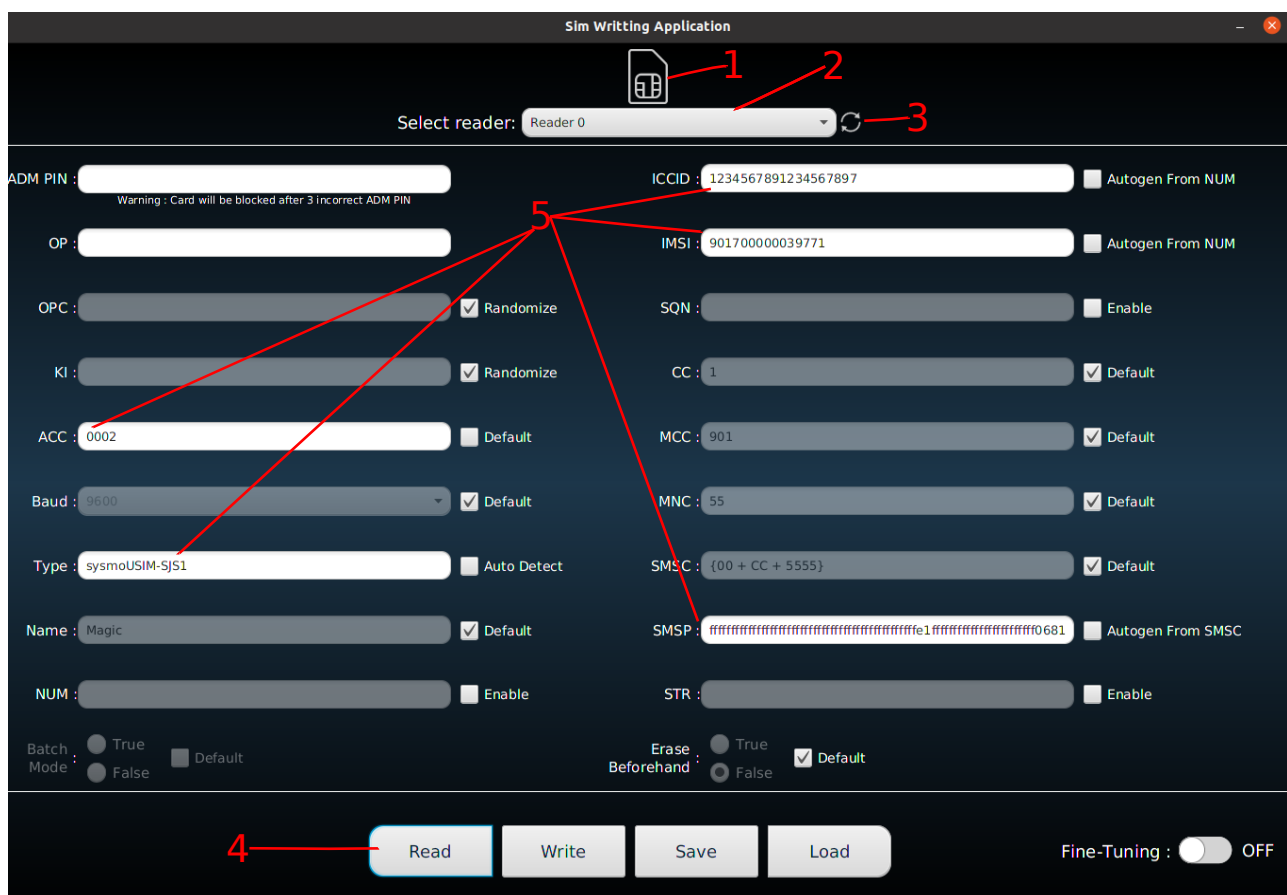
Sim Writting Application

1

2

Select reader: Reader 0

3

ADM PIN :
Warning : Card will be blocked after 3 incorrect ADM PIN

ICCID : 1234567891234567897 Autogen From NUM

5

OP :

IMSI : 901700000039771 Autogen From NUM

OPC : Randomize

SQN : Enable

KI : Randomize

CC : 1 Default

ACC : 0002 Default

MCC : 901 Default

Baud : 9600 Default

MNC : 55 Default

Type : sysmoUSIM-SJS1 Auto Detect

SMSC : {00 + CC + 5555} Default

Name : Magic Default

SMSP : fffffffffffffffffffffffffffffffffffffffffffffffe1ffffffffffffffffffffffffff0681 Autogen From SMSC

NUM : Enable

STR : Enable

Batch Mode : True False Default

Erase Beforehand : True False Default

4

Read Write Save Load

Fine-Tuning : OFF